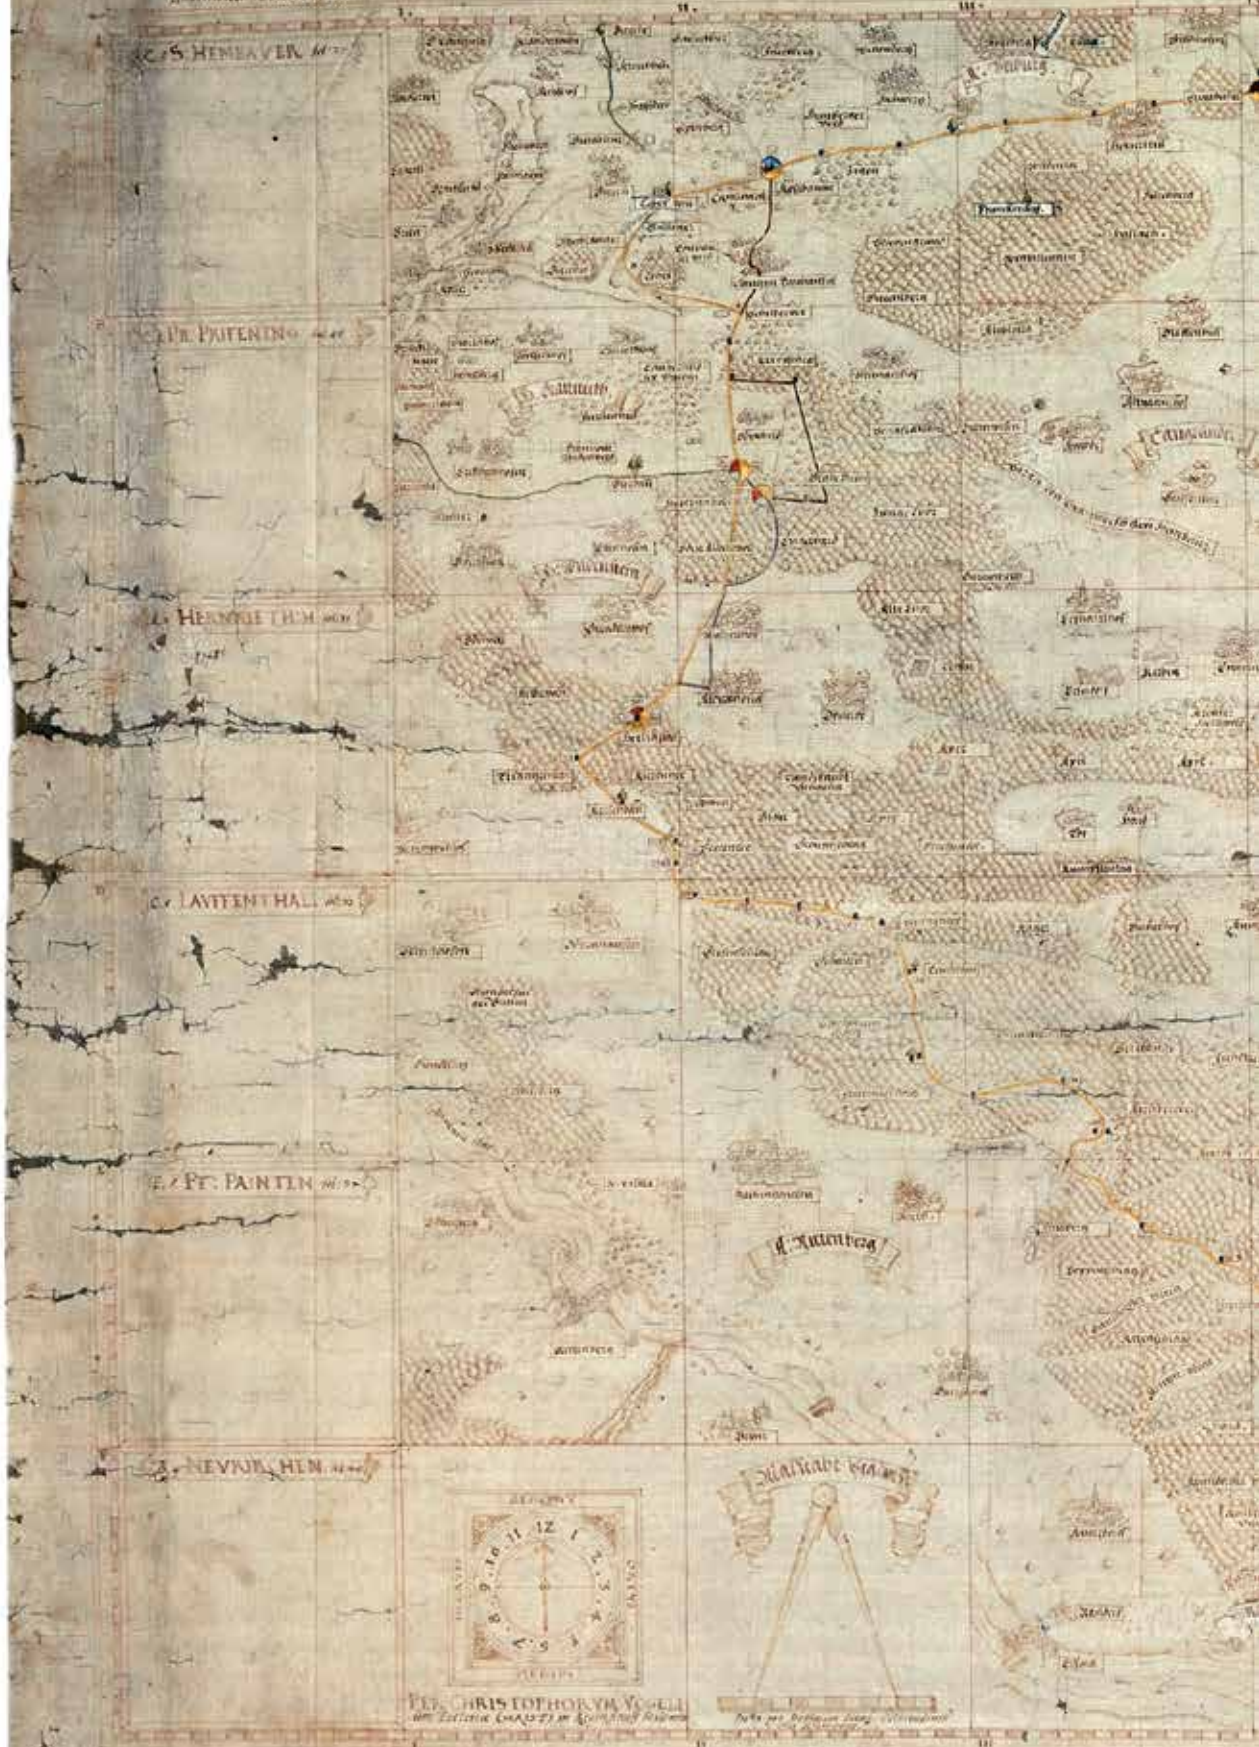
I.

II.

III.

C: S. HEMEAVER

PR. PRIFENING

L. HERNDETHEIM

C: LAVTENTHAL

F. Z. PF: PAINTEN

NEVRICHEN

Regenspurg

Abach

Kelheim

Altenburg

Maßstab

12

11

1

10

2

9

3

8

4

7

5

6

PER CHRISTOFHORVM VOGELL

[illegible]